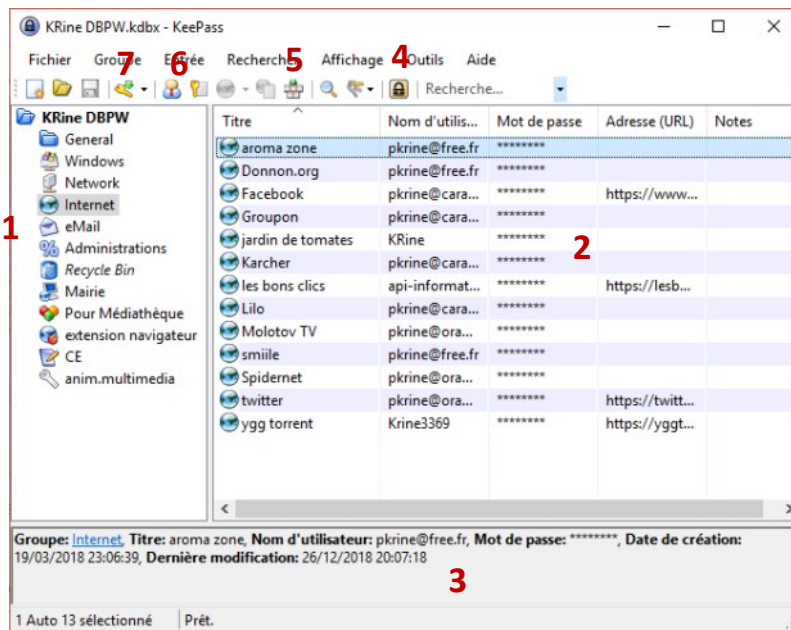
KRine DBPW.kdbx - KeePass

Fichier Groupe 7 6 Entrée Rechercher 5 Affichage 4 Outils Aide

Recherche...

KRine DBPW
General
Windows
Network
Internet
eMail
Administrations
Recycle Bin
Mairie
Pour Médiathèque
extension navigateur
CE
anim.multimedia

1

| Titre | Nom d'utilis... | Mot de passe | Adresse (URL) | Notes |
|---|---|---|---|---|
| aroma zone | pkrine@free.fr | ******** | | |
| Donnon.org | pkrine@free.fr | ******** | | |
| Facebook | pkrine@cara... | ******** | https://www... | |
| Groupon | pkrine@cara... | ******** | | |
| jardin de tomates | KRine | ******** | | |
| Karcher | pkrine@cara... | ******** | | |
| les bons clics | api-informat... | ******** | https://lesb... | |
| Lilo | pkrine@cara... | ******** | | |
| Molotov TV | pkrine@ora... | ******** | | |
| smiile | pkrine@free.fr | ******** | | |
| Spidernet | pkrine@ora... | ******** | | |
| twitter | pkrine@ora... | ******** | https://twitt... | |
| ygg torrent | Krine3369 | ******** | https://yggt... | |

2

Groupe: Internet, Titre: aroma zone, Nom d'utilisateur: pkrine@free.fr, Mot de passe: ********, Date de création: 19/03/2018 23:06:39, Dernière modification: 26/12/2018 20:07:18

3

1 Auto 13 sélectionné | Prêt.